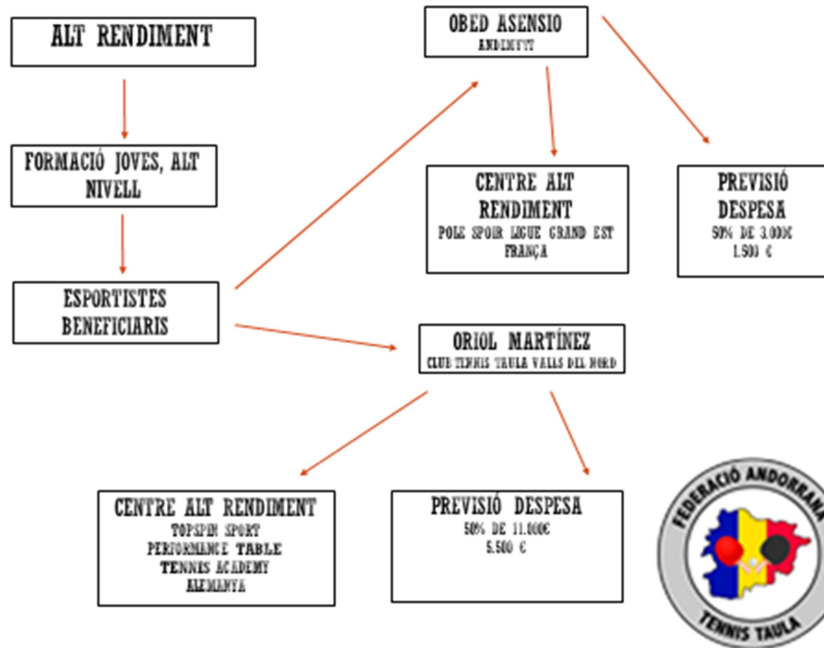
ALT RENDIMENT

FORMACIÓ JOVES, ALT NIVELL

ESPORTISTES BENEFICIARIS

OBED ASENSIO
ANDEMTT

CENTRE ALT RENDIMENT
POLE SPOIR LIGUE GRAND EST FRANÇA

PREVISIÓ DESPESA
50% DE 3.000€
1.500 €

ORIOL MARTÍNEZ
CLUB TENNIS TAULA VALLS DEL NORD

CENTRE ALT RENDIMENT
TOPSPIN SPORT PERFORMANCE TABLE TENNIS ACADEMY ALEMANYA

PREVISIÓ DESPESA
50% DE 11.000€
5.500 €

FEDERACIÓ ANDORRANA
TENNIS TAULA